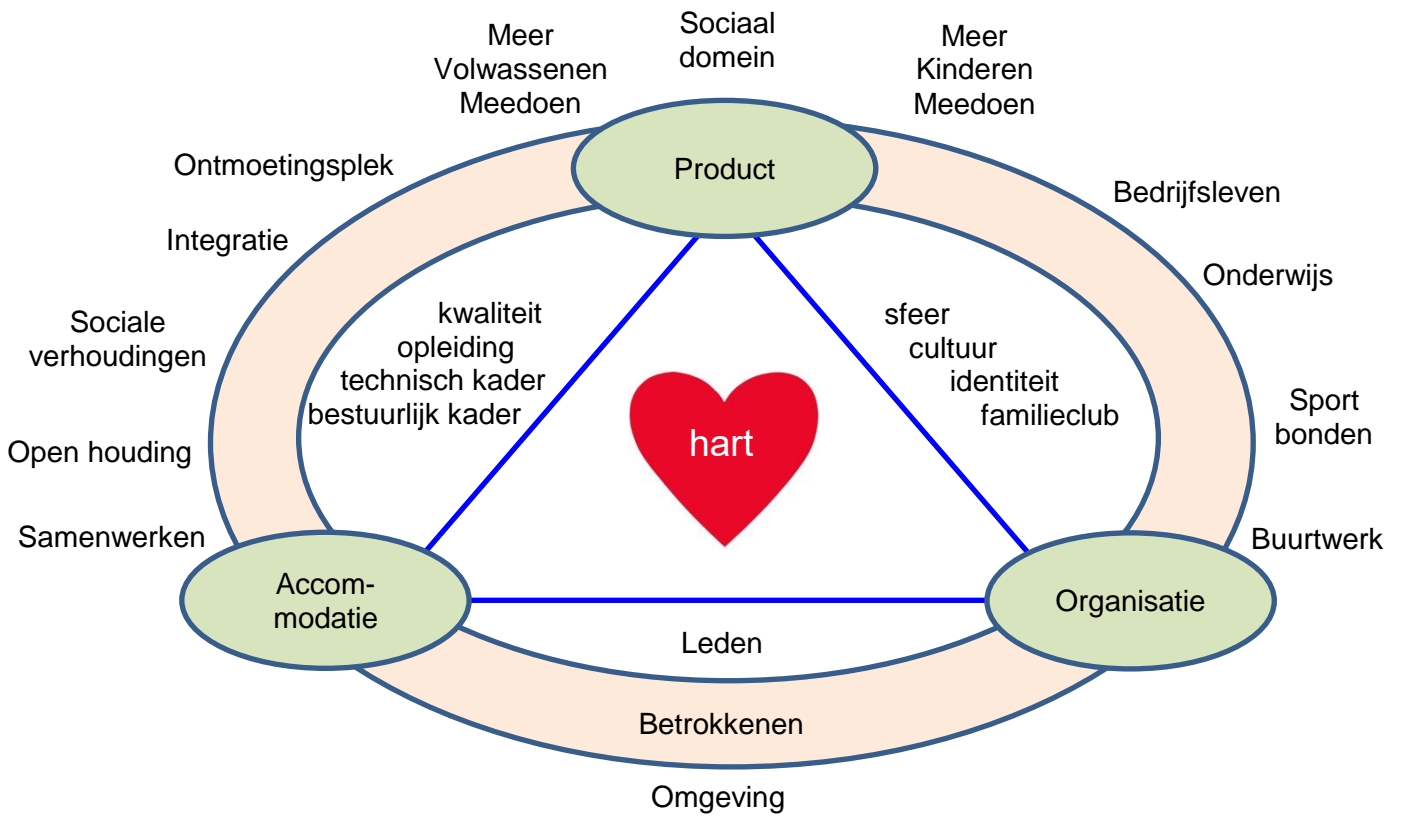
Meer Volwassenen Meedoen

Sociaal domein

Meer Kinderen Meedoen

Ontmoetingsplek

Product

Bedrijfsleven

Integratie

Onderwijs

Sociale verhoudingen

kwaliteit
opleiding
technisch kader
bestuurlijk kader

sfeer
cultuur
identiteit
familieclub

Sport bonden

Open houding

hart

Samenwerken

Buurtwerk

Accommodatie

Organisatie

Leden

Betrokkenen

Omgeving